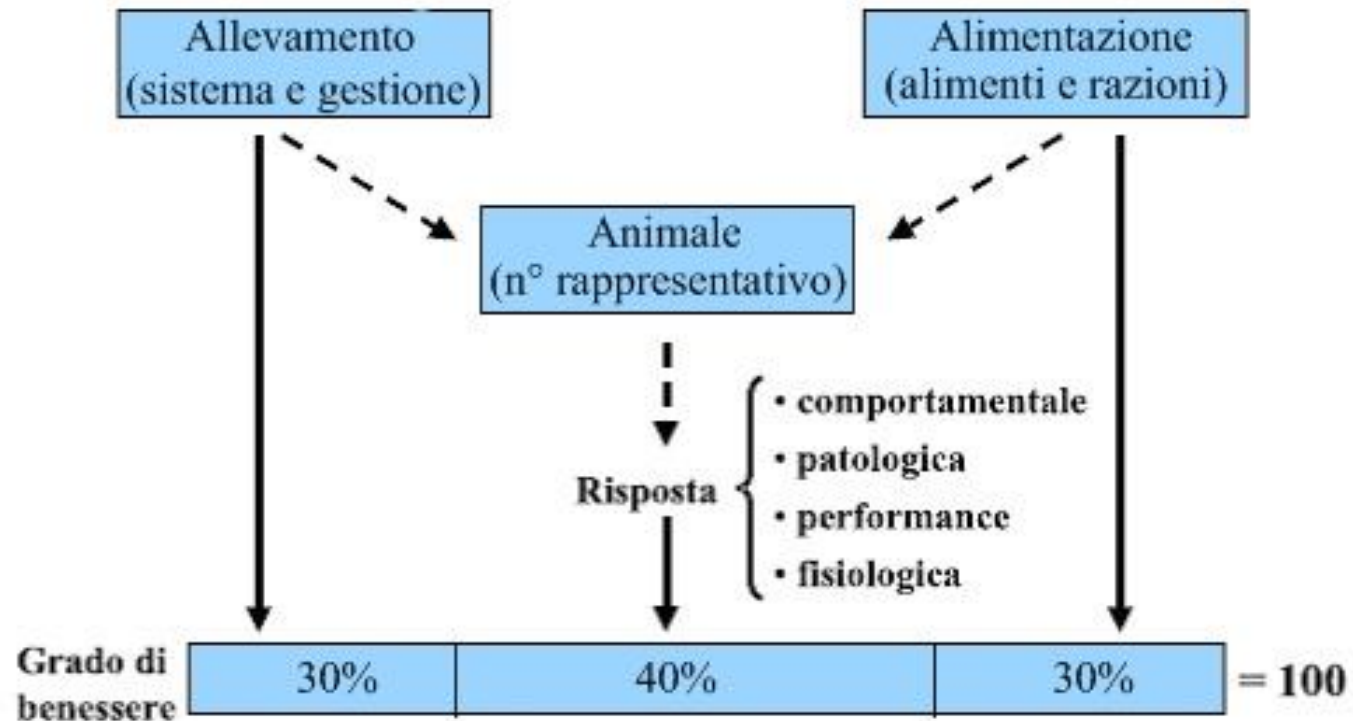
Allevamento (sistema e gestione)

Alimentazione (alimenti e razioni)

Animale (n° rappresentativo)

Risposta

• comportamentale
• patologica
• performance
• fisiologica

Grado di benessere

| 30% | 40% | 30% |
|---|---|---|

= 100